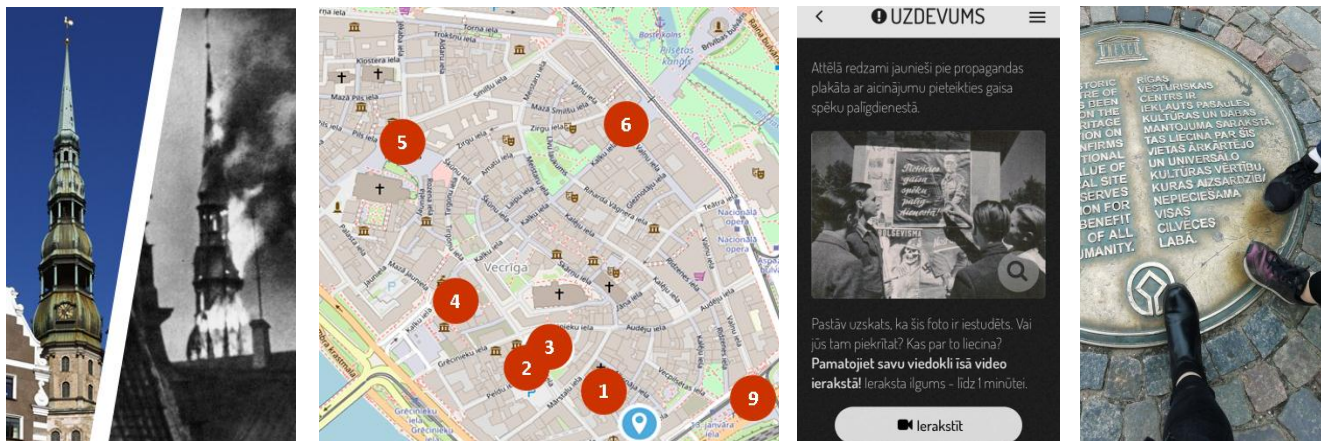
Klostera iela
Trokšņu iela
Bastejkalns
Pilsētas kanāls
Brīvības bulvāris
Mazā Pils iela
Smilšu iela
Mazā Smilšu iela
Zirgu iela
Pils iela
5
6
Jēkaba iela
Meistaru iela
Kaļķu iela
Vaļņu iela
Teātra iela
Nacionālā opera
Aspazijas bulvāris
Vecrīga
Mazā Jaunavu iela
Jaunavu iela
4
Audēju iela
Grēcinieku iela
3
2
Peldu iela
Mārstaļu iela
1
9
Grēcinieku iela
13. janvāra iela
Krastmala

UZDEVUMS

Attēlā redzami jaunieši pie propagandas plakāta ar aicinājumu pieteikties gaisa spēku palīgdienestā.

Pieteicies gaisa spēku palīgdienestā!

Pastāv uzskats, ka šis foto ir iestudēts. Vai jūs tam piekrītat? Kas par to liecina? Pamatojiet savu viedokli īsā video ierakstā! Ieraksta ilgums - līdz 1 minūtei.

Ierakstīt

UNESCO
HISTORIC CENTRE OF RIGA HAS BEEN INSCRIBED ON THE WORLD HERITAGE LIST. INSCRIPTION ON THIS LIST CONFIRMS THE EXCEPTIONAL UNIVERSAL VALUE OF A CULTURAL SITE WHICH DESERVES PROTECTION FOR THE BENEFIT OF ALL HUMANITY.

RĪGAS VĒSTURISKAIS CENTRS IR IEKĻAUTS PASAULES KULTŪRAS UN DABAS MANTOJUMA SARAKSTĀ. TAS LIECINA PAR ŠĪS VIETAS ĀRKĀRTĒJO UN UNIVERSĀLO KULTŪRAS VĒRTĪBU, KURAS AIZSARDZĪBA NEPIECIEŠAMA VISAS CILVĒCES LABĀ.